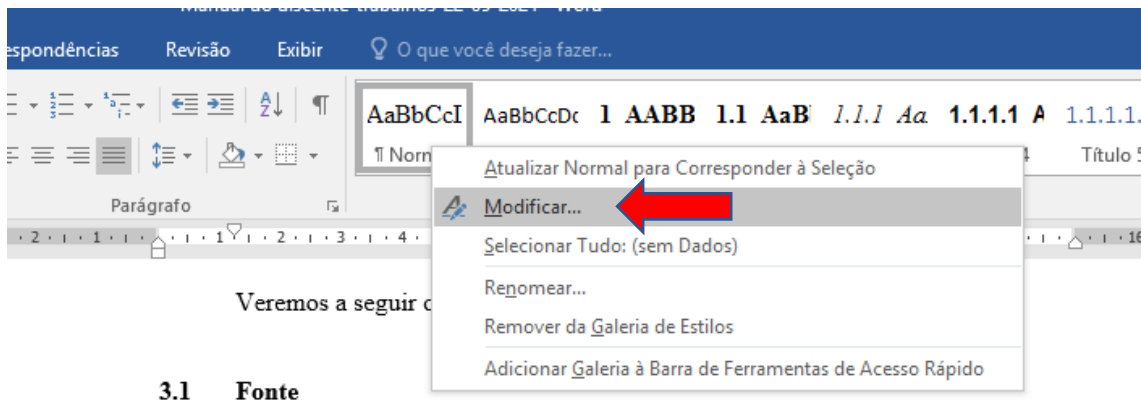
Manual do discente trabalhos 22-09-2021 - Word

espondências Revisão Exibir O que você deseja fazer...

AaBbCcI AaBbCcDc 1 AABB 1.1 AaB 1.1.1 Aa 1.1.1.1 A 1.1.1.1.

¶ Norm 4 Título 5

Parágrafo

Atualizar Normal para Corresponder à Seleção
Modificar...
Selecionar Tudo: (sem Dados)
Renomear...
Remover da Galeria de Estilos
Adicionar Galeria à Barra de Ferramentas de Acesso Rápido

Veremos a seguir c

3.1 Fonte